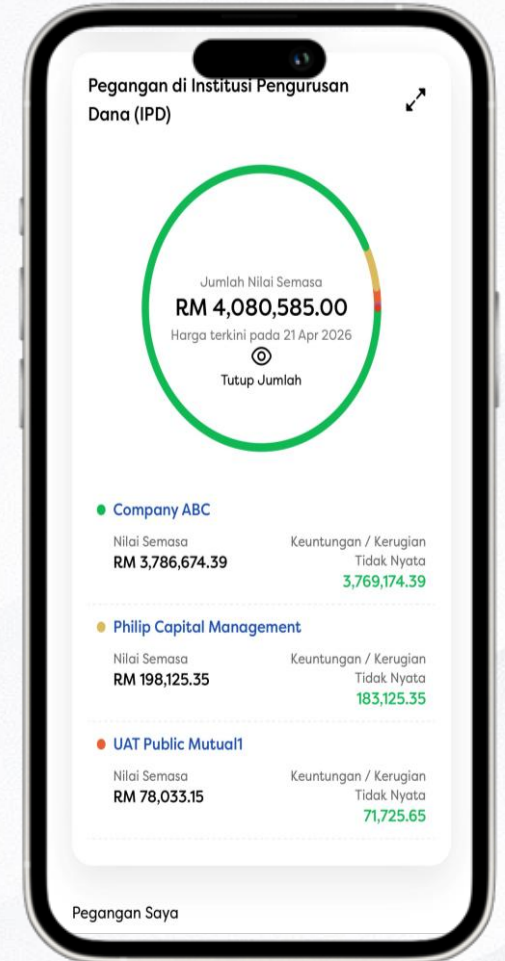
Pegangan di Institusi Pengurusan Dana (IPD)

Jumlah Nilai Semasa
RM 4,080,585.00
Harga terkini pada 21 Apr 2026
Tutup Jumlah

Company ABC
Nilai Semasa
RM 3,786,674.39
Keuntungan / Kerugian Tidak Nyata
3,769,174.39

Philip Capital Management
Nilai Semasa
RM 198,125.35
Keuntungan / Kerugian Tidak Nyata
183,125.35

UAT Public Mutual1
Nilai Semasa
RM 78,033.15
Keuntungan / Kerugian Tidak Nyata
71,725.65

Pegangan Saya